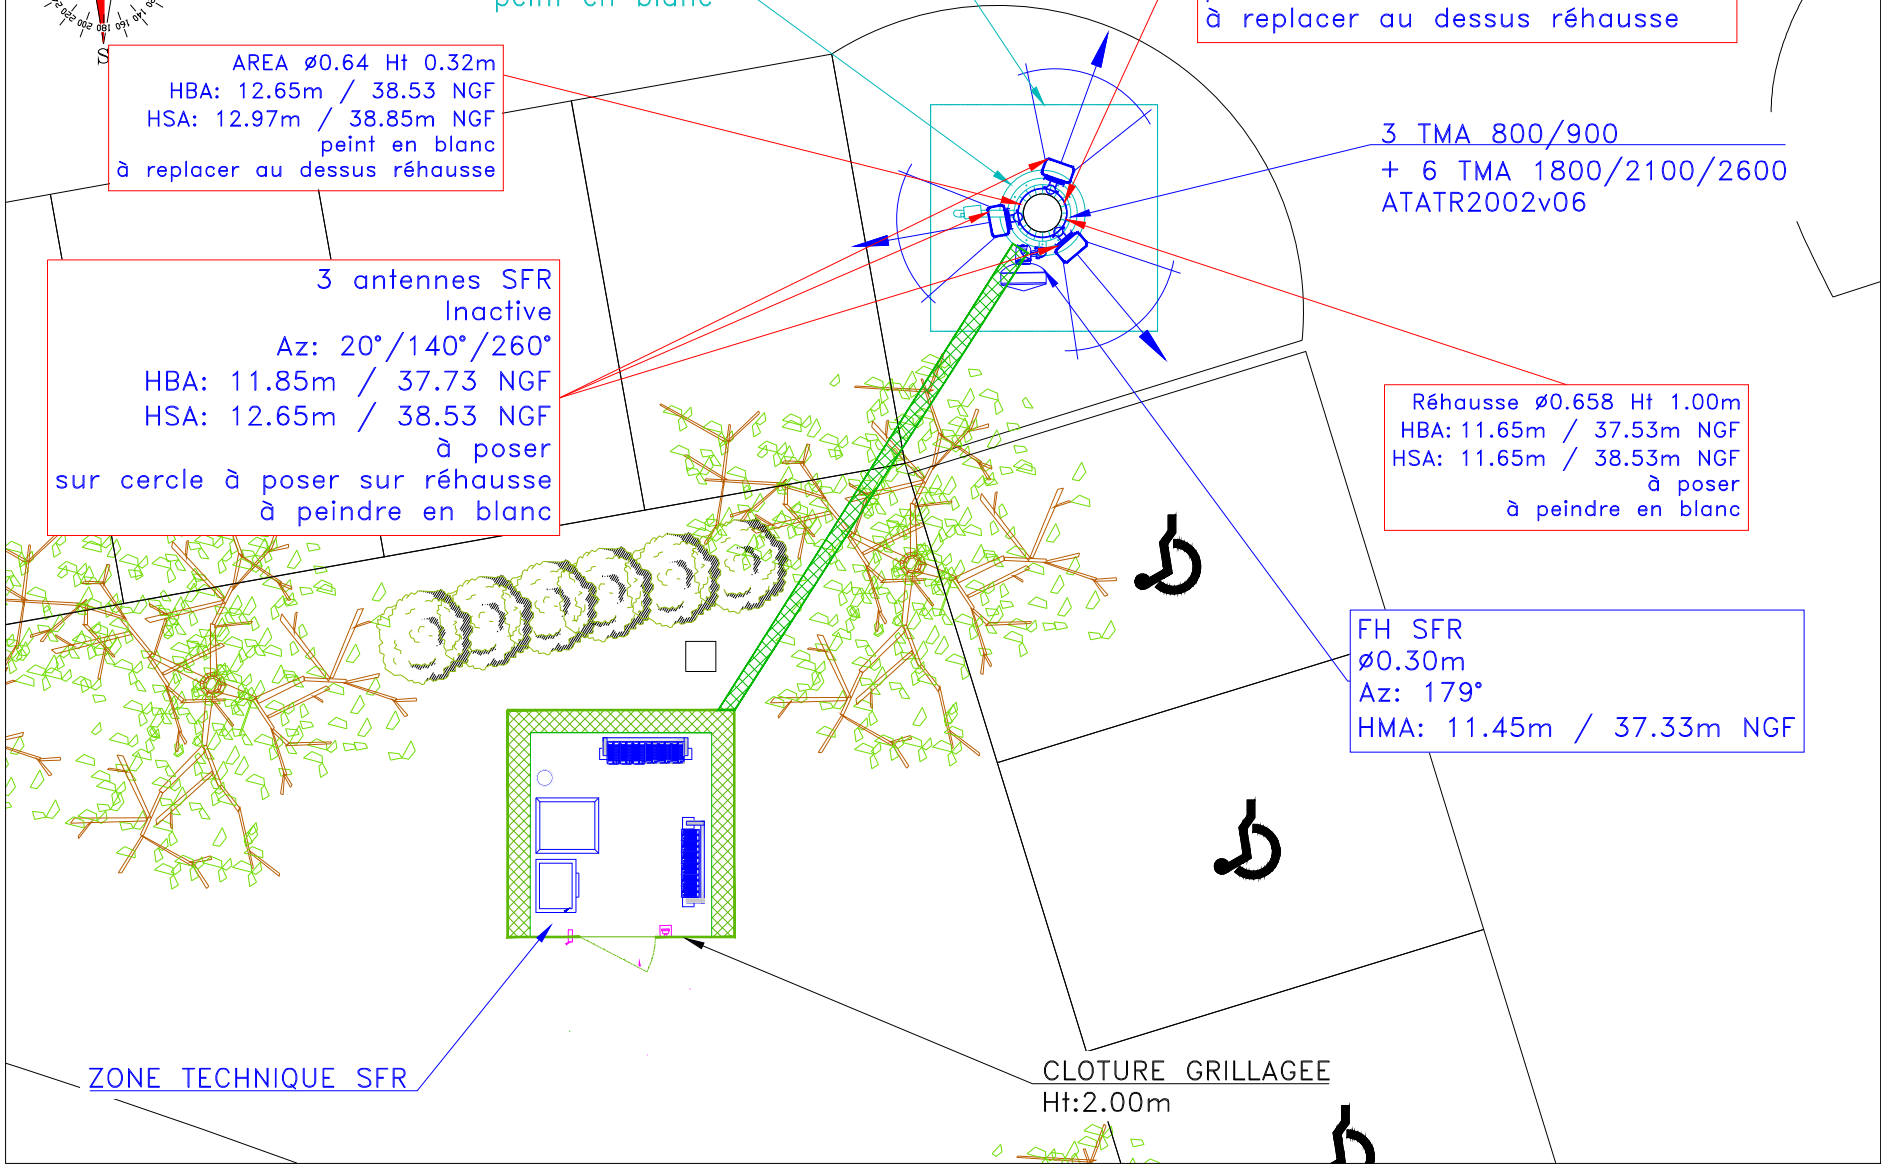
S

peint en blanc

à replacer au dessus réhausse

AREA ø0.64 Ht 0.32m
HBA: 12.65m / 38.53 NGF
HSA: 12.97m / 38.85m NGF
peint en blanc
à replacer au dessus réhausse

3 TMA 800/900
+ 6 TMA 1800/2100/2600
ATATR2002v06

3 antennes SFR
Inactive
Az: 20°/140°/260°
HBA: 11.85m / 37.73 NGF
HSA: 12.65m / 38.53 NGF
à poser
sur cercle à poser sur réhausse
à peindre en blanc

Réhausse ø0.658 Ht 1.00m
HBA: 11.65m / 37.53m NGF
HSA: 11.65m / 38.53m NGF
à poser
à peindre en blanc

FH SFR
ø0.30m
Az: 179°
HMA: 11.45m / 37.33m NGF

ZONE TECHNIQUE SFR

CLOTURE GRILLAGEE
Ht:2.00m